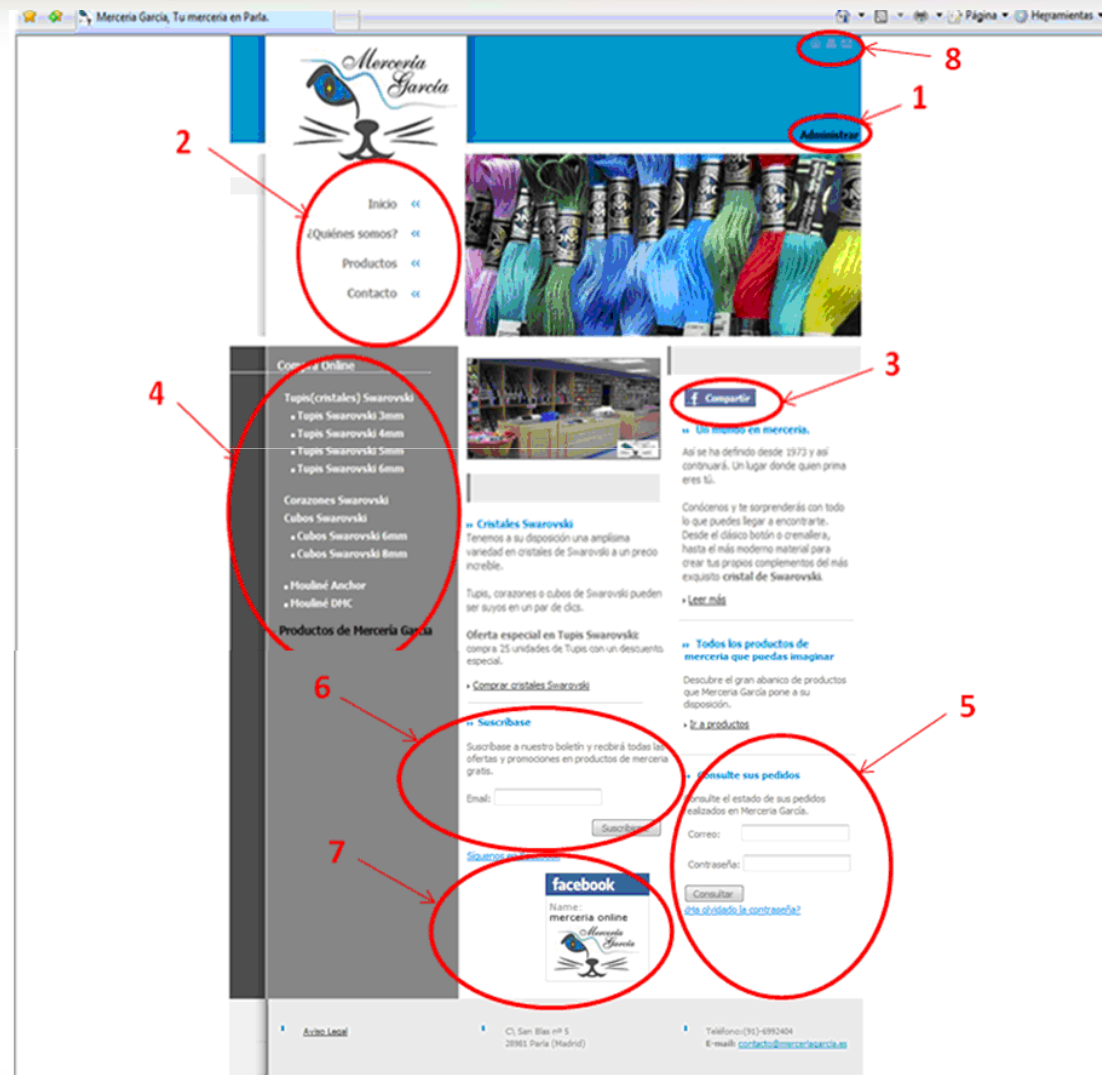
Merceria García, Tu merceria en Parla.

Página ▾ Herramientas ▾

Merceria García

8

1

Administrar

2

Inicio «
¿Quiénes somos? «
Productos «
Contacto «

4

Compra Online

Tupis(cristales) Swarovski
Tupis Swarovski 3mm
Tupis Swarovski 4mm
Tupis Swarovski 5mm
Tupis Swarovski 6mm

Corazones Swarovski
Cubos Swarovski
Cubos Swarovski 6mm
Cubos Swarovski 8mm

Mouliné Anchor
Mouliné DMC

Productos de Merceria García

3

Compartir

» Un mundo en merceria.

Así se ha definido desde 1973 y así continuará. Un lugar donde quien prima eres tú.

Conócenos y te sorprenderás con todo lo que puedes llegar a encontrarte. Desde el clásico botón o cremallera, hasta el más moderno material para crear tus propios complementos del más exquisito cristal de Swarovski.

Leer más

» Todos los productos de merceria que puedas imaginar

Descubre el gran abanico de productos que Merceria García pone a su disposición.

Ir a productos

» Cristales Swarovski
Tenemos a su disposición una amplísima variedad en cristales de Swarovski a un precio increíble.

Tupis, corazones o cubos de Swarovski pueden ser suyos en un par de clics.

Oferta especial en Tupis Swarovski: compra 25 unidades de Tupis con un descuento especial.

Comprar cristales Swarovski

6

» Suscríbase
Suscríbase a nuestro boletín y recibirá todas las ofertas y promociones en productos de merceria gratis.

Email:

Suscribase

5

» Consulte sus pedidos
Consulte el estado de sus pedidos realizados en Merceria García.

Correo:

Contraseña:

Consultar

¿Ha olvidado la contraseña?

7

Síguenos en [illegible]

facebook
Name:
merceria online
Merceria García

Aviso Legal

C\ San Blas nº 5
28981 Parla (Madrid)

Teléfono:(91)-6992404
E-mail: contacto@merceriagarcia.es